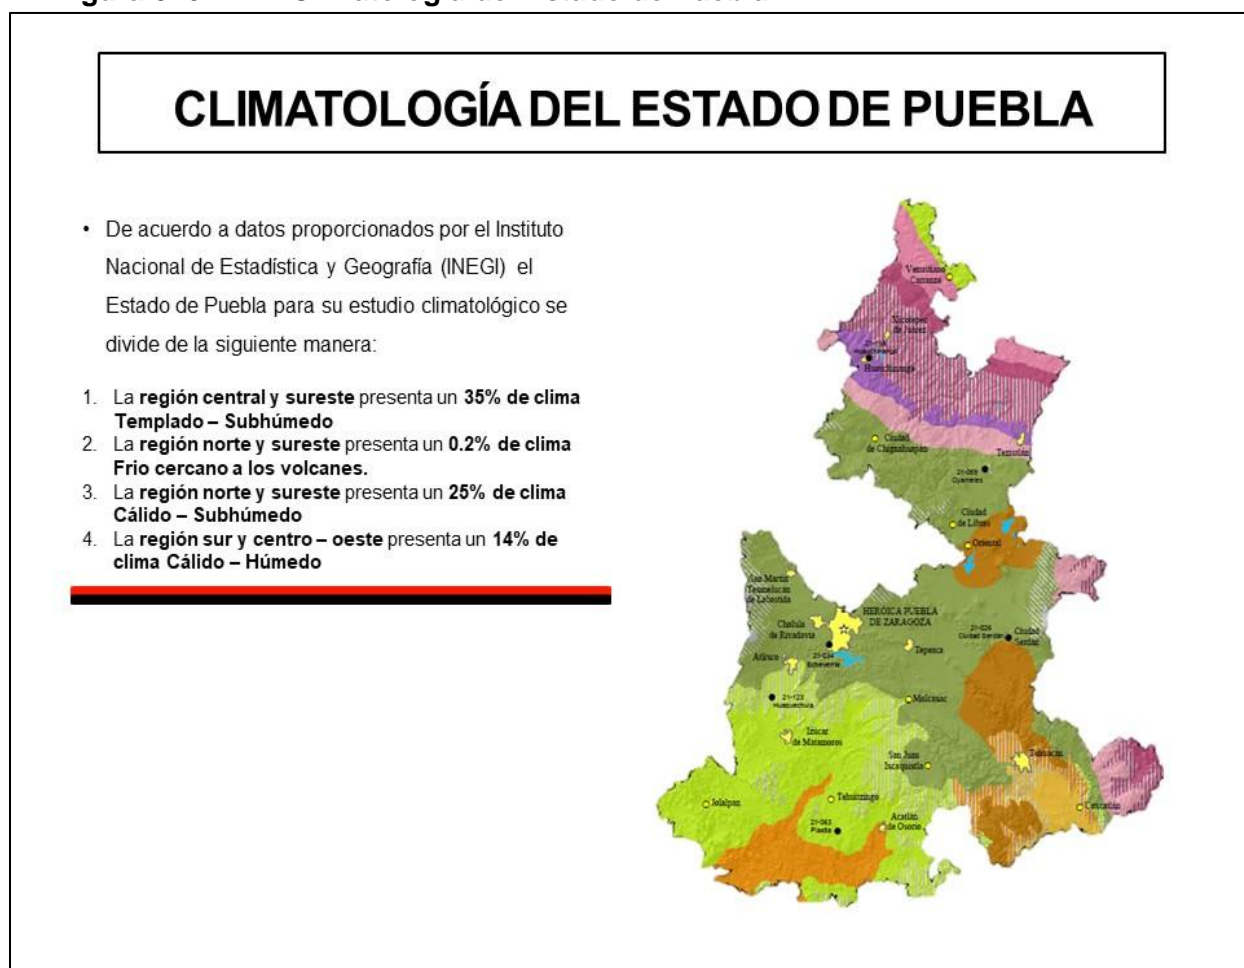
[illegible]

CLIMATOLOGÍA DEL ESTADO DE PUEBLA

• De acuerdo a datos proporcionados por el Instituto Nacional de Estadística y Geografía (INEGI) el Estado de Puebla para su estudio climatológico se divide de la siguiente manera:

1. La región central y sureste presenta un 35% de clima Templado – Subhúmedo
2. La región norte y sureste presenta un 0.2% de clima Frio cercano a los volcanes.
3. La región norte y sureste presenta un 25% de clima Cálido – Subhúmedo
4. La región sur y centro – oeste presenta un 14% de clima Cálido – Húmedo

Venustiano Carranza
Xicotepec de Juárez
Huauchinango
Ciudad de Chignahuapan
Teziutlán
21-069 Oyameles
Ciudad de Libres
Oriental
San Martín Texmelucan de Labastida
HERÓICA PUEBLA DE ZARAGOZA
Cholula de Rivadavia
21-034 Echeverría
21-026 Ciudad Serdán
Ciudad Serdán
Tepeaca
Atlixco
21-123 Huaquechula
Molcaxac
Izúcar de Matamoros
San Juan Ixcaquixtla
Tehuacán
Jolalpan
Tehuitzingo
Acatlán de Osorio
21-063 Piaxtla
Coxcatlán